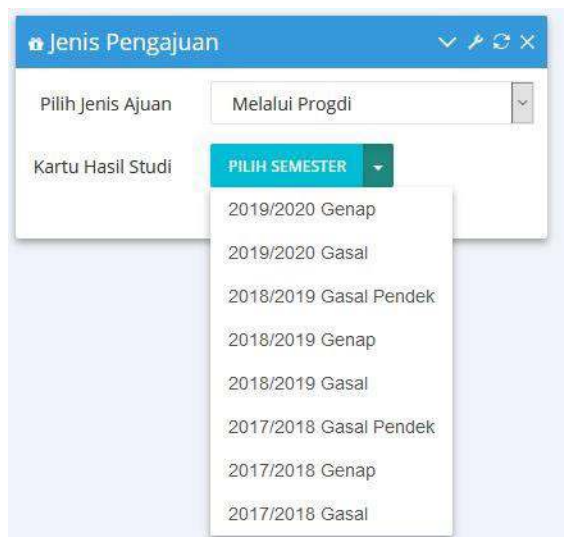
Jenis Pengajuan

Pilih Jenis Ajuan
Melalui Progdi

Kartu Hasil Studi
PILIH SEMESTER

2019/2020 Genap
2019/2020 Gasal
2018/2019 Gasal Pendek
2018/2019 Genap
2018/2019 Gasal
2017/2018 Gasal Pendek
2017/2018 Genap
2017/2018 Gasal